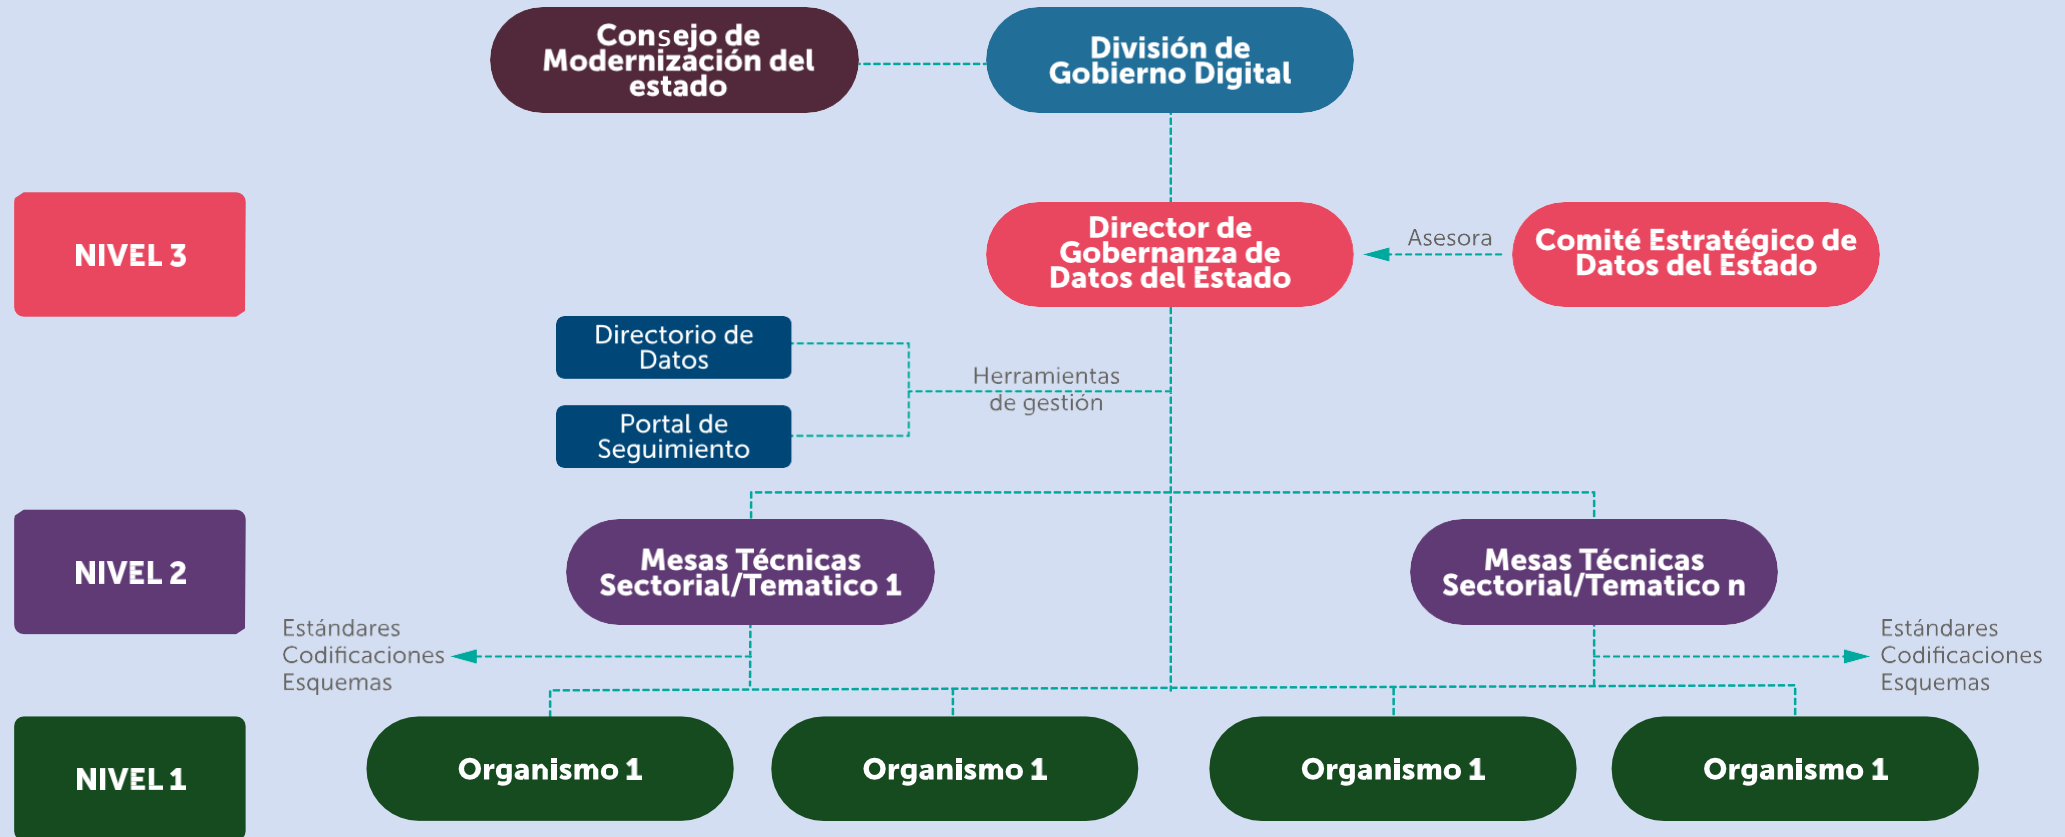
Consejo de Modernización del estado

División de Gobierno Digital

NIVEL 3

Director de Gobernanza de Datos del Estado

Asesora

Comité Estratégico de Datos del Estado

Directorio de Datos

Portal de Seguimiento

Herramientas de gestión

NIVEL 2

Mesas Técnicas Sectorial/Tematico 1

Mesas Técnicas Sectorial/Tematico n

Estándares
Codificaciones
Esquemas

Estándares
Codificaciones
Esquemas

NIVEL 1

Organismo 1

Organismo 1

Organismo 1

Organismo 1